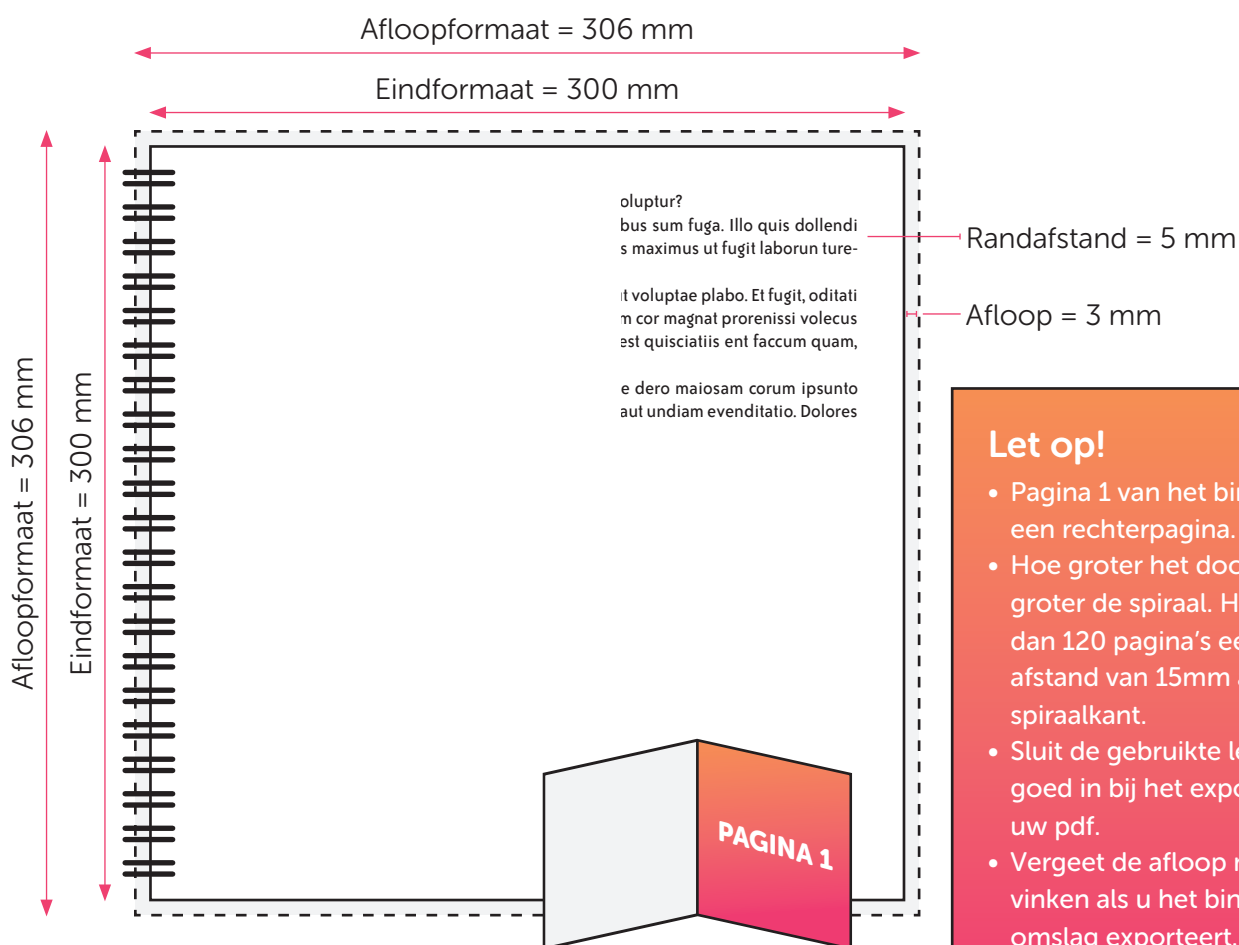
Afloopformaat = 306 mm

Eindformaat = 300 mm

Afloopformaat = 306 mm

Eindformaat = 300 mm

oluptur?
bus sum fuga. Illo quis dollendi
s maximus ut fugit laborun ture-

ıt voluptae plabo. Et fugit, oditati
n cor magnat prorenissi volecus
est quisciatiis ent faccum quam,

e dero maiosam corum ipsunto
aut undiam evenditatio. Dolores

Randafstand = 5 mm

Afloop = 3 mm

PAGINA 1

Let op!
• Pagina 1 van het bi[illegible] een rechterpagina.
• Hoe groter het doc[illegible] groter de spiraal. H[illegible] dan 120 pagina's ee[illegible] afstand van 15mm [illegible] spiraalkant.
• Sluit de gebruikte le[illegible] goed in bij het expo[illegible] uw pdf.
• Vergeet de afloop n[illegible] vinken als u het bin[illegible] omslag exporteert.